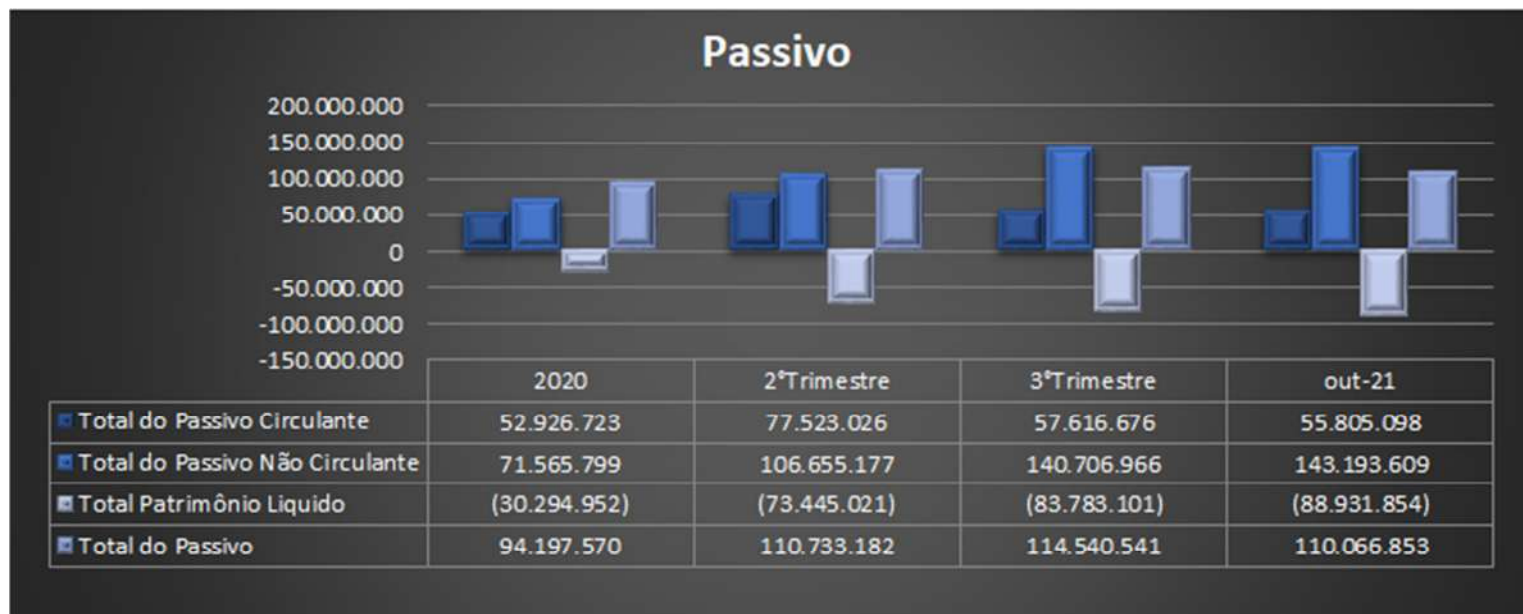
Passivo

200.000.000
150.000.000
100.000.000
50.000.000
0
-50.000.000
-100.000.000
-150.000.000

| | 2020 | 2°Trimestre | 3°Trimestre | out-21 |
|---|---|---|---|---|
| Total do Passivo Circulante | 52.926.723 | 77.523.026 | 57.616.676 | 55.805.098 |
| Total do Passivo Não Circulante | 71.565.799 | 106.655.177 | 140.706.966 | 143.193.609 |
| Total Patrimônio Liquido | (30.294.952) | (73.445.021) | (83.783.101) | (88.931.854) |
| Total do Passivo | 94.197.570 | 110.733.182 | 114.540.541 | 110.066.853 |